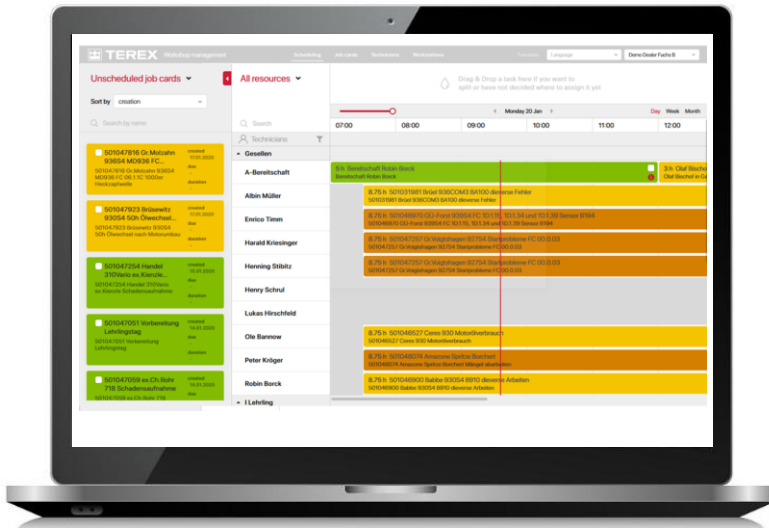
TEREX Workshop management Scheduling Job cards Technicians Workstations Language Demo Dealer Fuchs B

Unscheduled job cards

Sort by creation

Search by name

501047816 Gr.Motzahn 93654 MD936 FC... created 17.01.2020 due duration
501047816 Gr.Motzahn 93654 MD936 FC 06.1.1C 1000er Heckzapfwelle

501047923 Brüsewitz 93054 50h Ölwechsel... created 17.01.2020 due duration
501047923 Brüsewitz 93054 50h Ölwechsel nach Motorumbau

501047254 Handel 310Vario ex.Kienzle... created 16.01.2020 due duration
501047254 Handel 310Vario ex.Kienzle Schadensaufnahme

501047051 Vorbereitung Lehrlingstag created 14.01.2020 due duration
501047051 Vorbereitung Lehrlingstag

501047059 ex.Ch.Rohr 718 Schadensaufnahme created 14.01.2020 due duration
501047059 ex.Ch.Rohr 718

All resources

Search

Technicians

Gesellen

A-Bereitschaft
Albin Müller
Enrico Timm
Harald Kriesinger
Henning Stibitz
Henry Schrul
Lukas Hirschfeld
Ole Bannow
Peter Kröger
Robin Borck

Lehrling

Drag & Drop a task here if you want to split or have not decided where to assign it yet

Monday 20 Jan

Day Week Month

07:00 08:00 09:00 10:00 11:00 12:00

5 h Bereitschaft Robin Borck
Bereitschaft Robin Borck

3 h Olaf Bischof
Olaf Bischof in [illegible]

8.75 h 501031981 Brüel 936COM3 8A100 diverse Fehler
501031981 Brüel 936COM3 8A100 diverse Fehler

8.75 h 501046870 GÜ-Forst 93654 FC 10.1.15, 10.1.34 und 10.1.39 Sensor B194
501046870 GÜ-Forst 93654 FC 10.1.15, 10.1.34 und 10.1.39 Sensor B194

8.75 h 501047257 Gr.Walghagen 50754 Startprobleme FC 00.0.03
501047257 Gr.Walghagen 50754 Startprobleme FC 00.0.03

8.75 h 501047257 Gr.Walghagen 50754 Startprobleme FC 00.0.03
501047257 Gr.Walghagen 50754 Startprobleme FC 00.0.03

8.75 h 501046527 Ceres 930 Motorölverbrauch
501046527 Ceres 930 Motorölverbrauch

8.75 h 501048074 Amazone Spritze Borchert
501048074 Amazone Spritze Borchert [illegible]

8.75 h 501046900 Babbe 93054 8910 diverse Arbeiten
501046900 Babbe 93054 8910 diverse Arbeiten